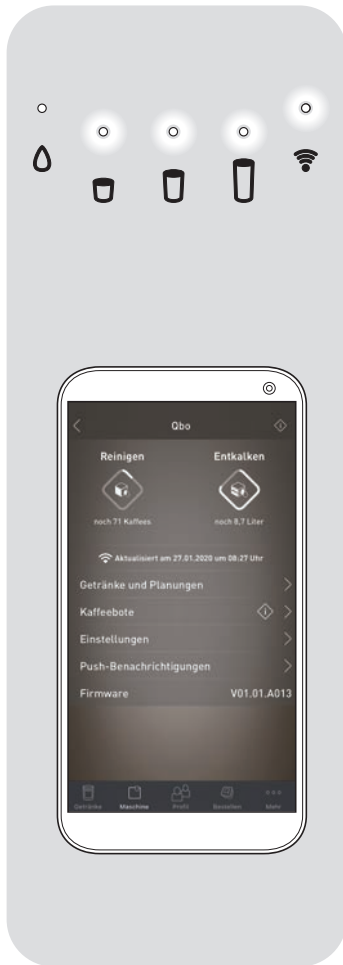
Qbo

Reinigen

Entkalken

noch 71 Kaffees

noch 8,7 Liter

Aktualisiert am 27.01.2020 um 08:27 Uhr

Getränke und Planungen

Kaffeebote

Einstellungen

Push-Benachrichtigungen

Firmware V01.01.A013

Getränke Maschine Profil Bestellen Mehr